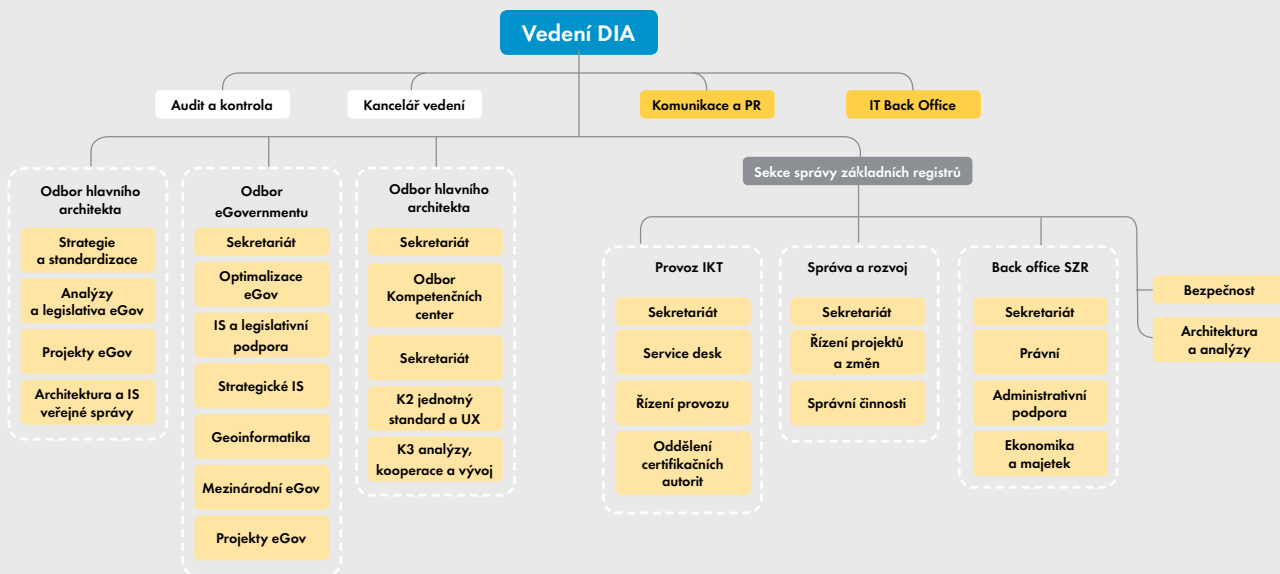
Vedení DIA

Audit a kontrola

Kancelář vedení

Komunikace a PR

IT Back Office

Odbor hlavního architekta

Strategie a standardizace

Analýzy a legislativa eGov

Projekty eGov

Architektura a IS veřejné správy

Odbor eGovernmentu

Sekretariát

Optimalizace eGov

IS a legislativní podpora

Strategické IS

Geoinformatika

Mezinárodní eGov

Projekty eGov

Odbor hlavního architekta

Sekretariát

Odbor Kompetenčních center

Sekretariát

K2 jednotný standard a UX

K3 analýzy, kooperace a vývoj

Sekce správy základních registrů

Provoz IKT

Sekretariát

Service desk

Řízení provozu

Oddělení certifikačních autorit

Správa a rozvoj

Sekretariát

Řízení projektů a změn

Správní činnosti

Back office SZR

Sekretariát

Právní

Administrativní podpora

Ekonomika a majetek

Bezpečnost

Architektura a analýzy